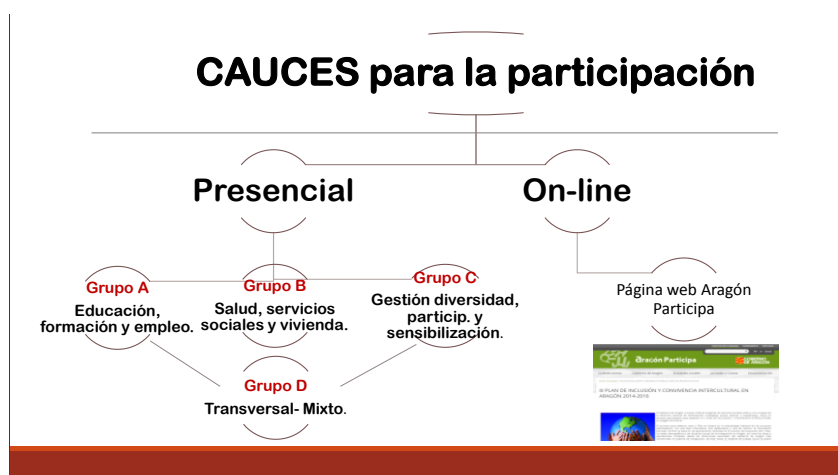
CAUCES para la participación

Presencial

On-line

Grupo A
Educación, formación y empleo.

Grupo B
Salud, servicios sociales y vivienda.

Grupo C
Gestión diversidad, particip. y sensibilización.

Grupo D
Transversal- Mixto.

Página web Aragón Participa

Aragón Participa

GOBIERNO DE ARAGON

III PLAN DE INCLUSIÓN Y CONVIVENCIA INTERCULTURAL EN ARAGÓN 2014-2016

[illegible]